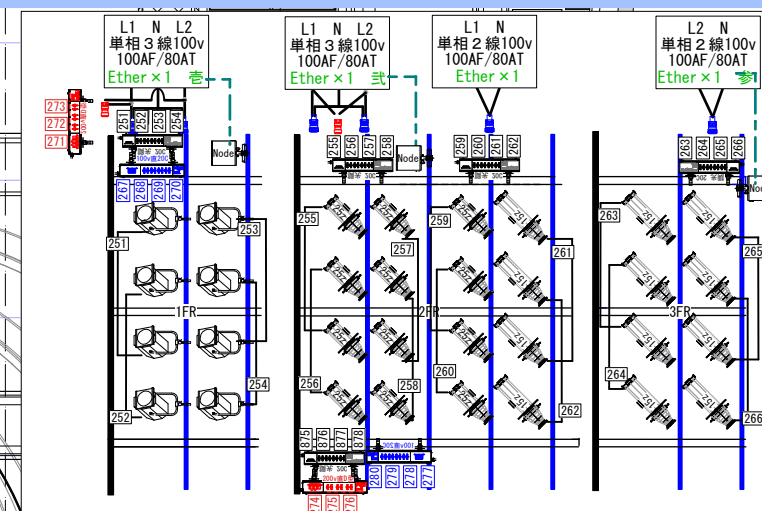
L1 N L2
単相３線100v
100AF/80AT
Ether×1 壱

L1 N L2
単相３線100v
100AF/80AT
Ether×1 弐

L1 N
単相２線100v
100AF/80AT
Ether×1

L2 N
単相２線100v
100AF/80AT
Ether×1 参

273
272
271

251 252 253 254
Node
267 268 269 270
251
253
1FR
254
252

255 256 257 258
Node
255
257
259
2FR
256
258
260
875 876 877 878
280 279 278 277
274 275 276

259 260 261 262
261
262

263 264 265 266
263
265
3FR
264
266